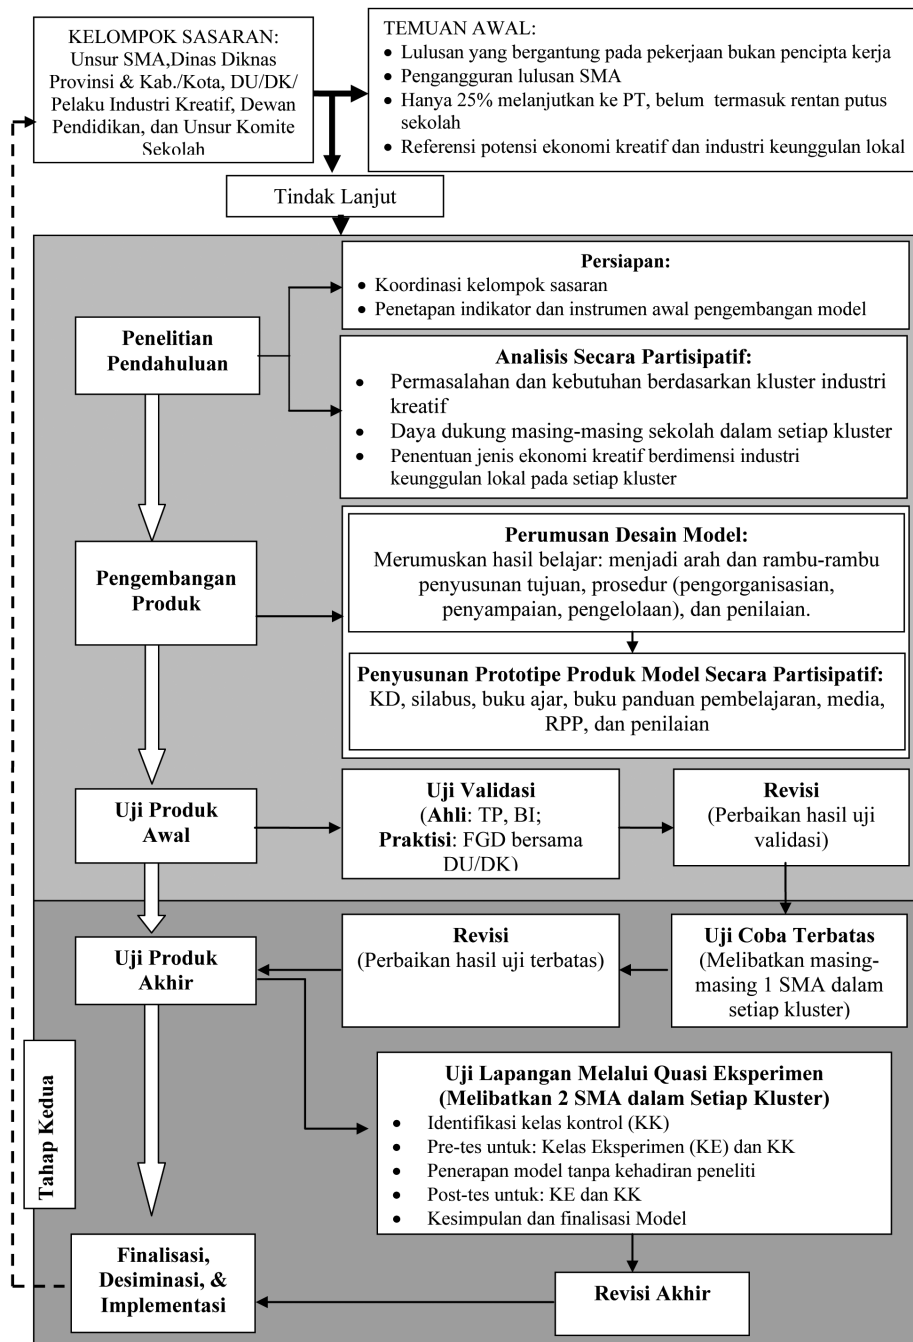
KELOMPOK SASARAN:
Unsur SMA,Dinas Diknas Provinsi & Kab./Kota, DU/DK/ Pelaku Industri Kreatif, Dewan Pendidikan, dan Unsur Komite Sekolah

TEMUAN AWAL:
• Lulusan yang bergantung pada pekerjaan bukan pencipta kerja
• Pengangguran lulusan SMA
• Hanya 25% melanjutkan ke PT, belum termasuk rentan putus sekolah
• Referensi potensi ekonomi kreatif dan industri keunggulan lokal

Tindak Lanjut

Penelitian Pendahuluan

Persiapan:
• Koordinasi kelompok sasaran
• Penetapan indikator dan instrumen awal pengembangan model

Analisis Secara Partisipatif:
• Permasalahan dan kebutuhan berdasarkan kluster industri kreatif
• Daya dukung masing-masing sekolah dalam setiap kluster
• Penentuan jenis ekonomi kreatif berdimensi industri keunggulan lokal pada setiap kluster

Pengembangan Produk

Perumusan Desain Model:
Merumuskan hasil belajar: menjadi arah dan rambu-rambu penyusunan tujuan, prosedur (pengorganisasian, penyampaian, pengelolaan), dan penilaian.

Penyusunan Prototipe Produk Model Secara Partisipatif:
KD, silabus, buku ajar, buku panduan pembelajaran, media, RPP, dan penilaian

Uji Produk Awal

Uji Validasi
(Ahli: TP, BI;
Praktisi: FGD bersama DU/DK)

Revisi
(Perbaikan hasil uji validasi)

Uji Produk Akhir

Revisi
(Perbaikan hasil uji terbatas)

Uji Coba Terbatas
(Melibatkan masing-masing 1 SMA dalam setiap kluster)

Tahap Kedua

Uji Lapangan Melalui Quasi Eksperimen
(Melibatkan 2 SMA dalam Setiap Kluster)
• Identifikasi kelas kontrol (KK)
• Pre-tes untuk: Kelas Eksperimen (KE) dan KK
• Penerapan model tanpa kehadiran peneliti
• Post-tes untuk: KE dan KK
• Kesimpulan dan finalisasi Model

Finalisasi, Desiminasi, & Implementasi

Revisi Akhir